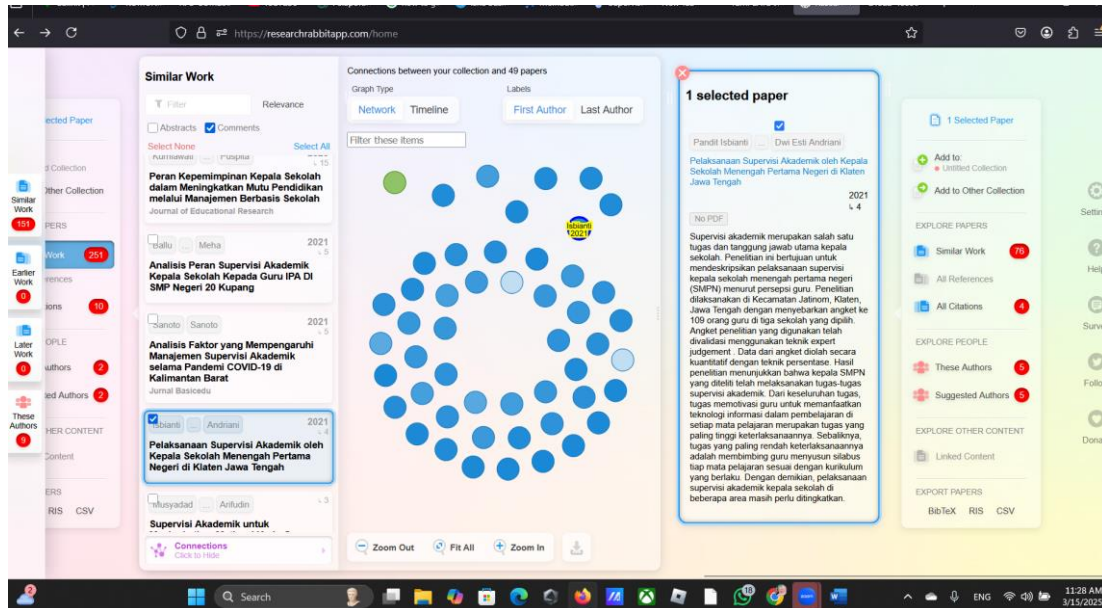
https://researchrabbitapp.com/home

Similar Work
151
Earlier Work
0
Later Work
0
These Authors
9

elected Paper
l Collection
Other Collection
PERS
Work 251
erences
ions 10
OPLE
uthors 2
ted Authors 2
HER CONTENT
Content
ERS
RIS CSV

Similar Work
Filter
Relevance
Abstracts
Comments
Select None
Select All
Kurniawan ... Puspita
Peran Kepemimpinan Kepala Sekolah dalam Meningkatkan Mutu Pendidikan melalui Manajemen Berbasis Sekolah
Journal of Educational Research

Ballu ... Meha
2021
Analisis Peran Supervisi Akademik Kepala Sekolah Kepada Guru IPA Di SMP Negeri 20 Kupang

Sanoto Sanoto
2021
Analisis Faktor yang Mempengaruhi Manajemen Supervisi Akademik selama Pandemi COVID-19 di Kalimantan Barat
Jurnal Basicedu

Isbianti ... Andriani
2021
Pelaksanaan Supervisi Akademik oleh Kepala Sekolah Menengah Pertama Negeri di Klaten Jawa Tengah

Musyadad ... Arifudin
Supervisi Akademik untuk

Connections
Click to Hide

Connections between your collection and 49 papers
Graph Type
Network Timeline
Labels
First Author Last Author
Filter these items
Isbianti 2021
Zoom Out
Fit All
Zoom In

1 selected paper
Pandit Isbianti ... Dwi Esti Andriani
Pelaksanaan Supervisi Akademik oleh Kepala Sekolah Menengah Pertama Negeri di Klaten Jawa Tengah
2021
4
No PDF
Supervisi akademik merupakan salah satu tugas dan tanggung jawab utama kepala sekolah. Penelitian ini bertujuan untuk mendeskripsikan pelaksanaan supervisi kepala sekolah menengah pertama negeri (SMPN) menurut persepsi guru. Penelitian dilaksanakan di Kecamatan Jatinom, Klaten, Jawa Tengah dengan menyebarkan angket ke 109 orang guru di tiga sekolah yang dipilih. Angket penelitian yang digunakan telah divalidasi menggunakan teknik expert judgement . Data dari angket diolah secara kuantitatif dengan teknik persentase. Hasil penelitian menunjukkan bahwa kepala SMPN yang diteliti telah melaksanakan tugas-tugas supervisi akademik. Dari keseluruhan tugas, tugas memotivasi guru untuk memanfaatkan teknologi informasi dalam pembelajaran di setiap mata pelajaran merupakan tugas yang paling tinggi keterlaksanaannya. Sebaliknya, tugas yang paling rendah keterlaksanaannya adalah membimbing guru menyusun silabus tiap mata pelajaran sesuai dengan kurikulum yang berlaku. Dengan demikian, pelaksanaan supervisi akademik kepala sekolah di beberapa area masih perlu ditingkatkan.

1 Selected Paper
Add to:
Untitled Collection
Add to Other Collection
EXPLORE PAPERS
Similar Work 76
All References
All Citations 4
EXPLORE PEOPLE
These Authors 5
Suggested Authors 5
EXPLORE OTHER CONTENT
Linked Content
EXPORT PAPERS
BibTeX RIS CSV

Settin
Help
Surve
Follo
Dona

Search
ENG
11:28 AM
3/15/2025